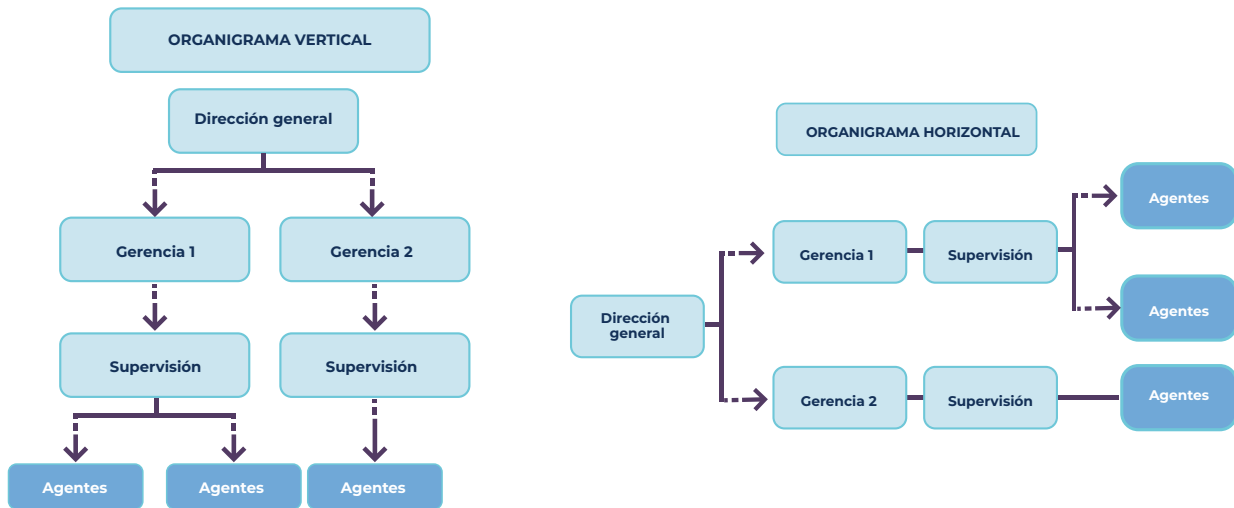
ORGANIGRAMA VERTICAL

Dirección general

Gerencia 1

Gerencia 2

Supervisión

Supervisión

Agentes

Agentes

Agentes

ORGANIGRAMA HORIZONTAL

Dirección general

Gerencia 1

Supervisión

Agentes

Agentes

Gerencia 2

Supervisión

Agentes